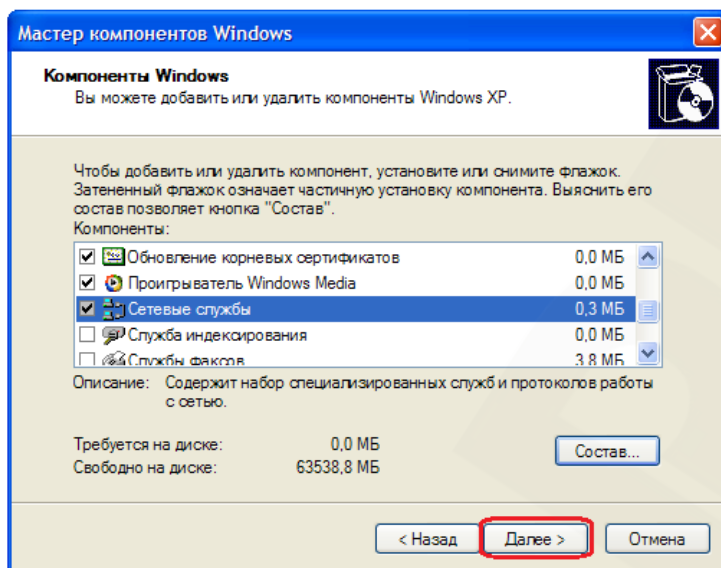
Мастер компонентов Windows

Компоненты Windows
Вы можете добавить или удалить компоненты Windows XP.

Чтобы добавить или удалить компонент, установите или снимите флажок. Затененный флажок означает частичную установку компонента. Выяснить его состав позволяет кнопка "Состав".
Компоненты:

| | | |
|---|---|---|
| ☑ | Обновление корневых сертификатов | 0,0 МБ |
| ☑ | Проигрыватель Windows Media | 0,0 МБ |
| ☑ | Сетевые службы | 0,3 МБ |
| ☐ | Служба индексирования | 0,0 МБ |
| ☐ | Службы факсов | 3,8 МБ |

Описание: Содержит набор специализированных служб и протоколов работы с сетью.

Требуется на диске: 0,0 МБ
Свободно на диске: 63538,8 МБ

Состав...

< Назад | Далее > | Отмена